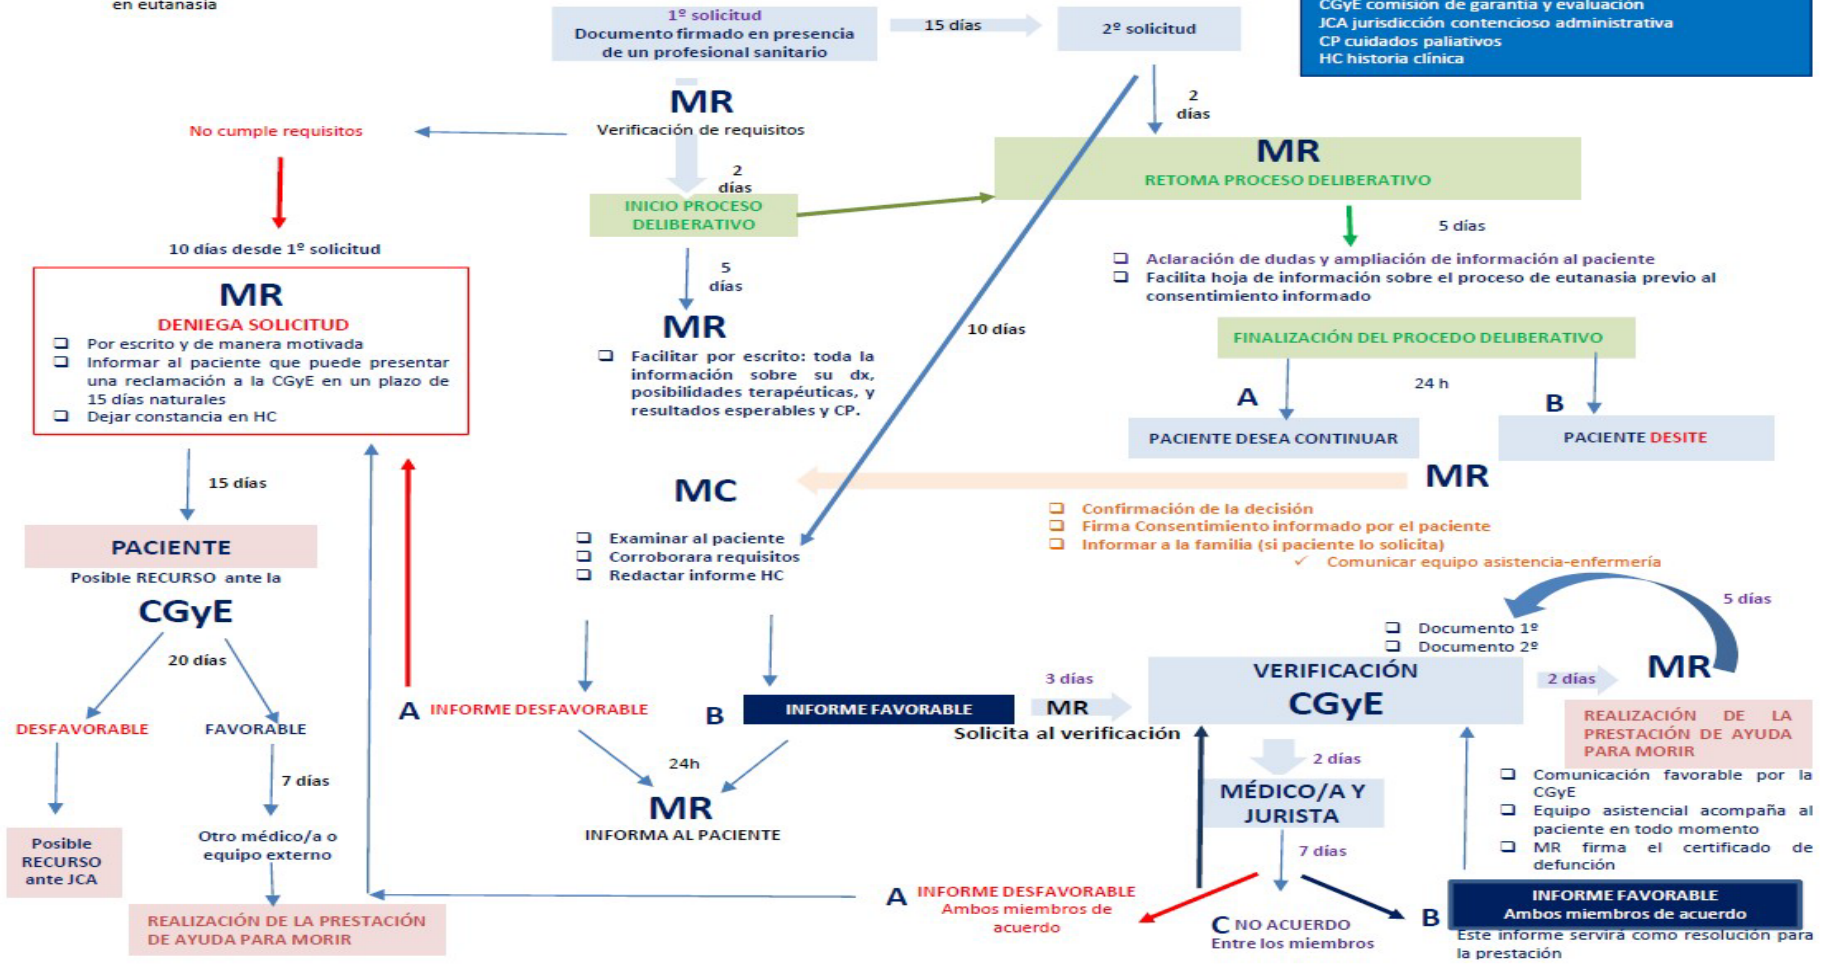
en eutanasia

1º solicitud
Documento firmado en presencia de un profesional sanitario

15 días

2º solicitud

CGyE comisión de garantía y evaluación
JCA jurisdicción contencioso administrativa
CP cuidados paliativos
HC historia clínica

MR
Verificación de requisitos

No cumple requisitos

2 días

2 días

MR
RETOMA PROCESO DELIBERATIVO

INICIO PROCESO DELIBERATIVO

10 días desde 1º solicitud

5 días

❑ Aclaración de dudas y ampliación de información al paciente
❑ Facilita hoja de información sobre el proceso de eutanasia previo al consentimiento informado

5 días

MR
DENIEGA SOLICITUD
❑ Por escrito y de manera motivada
❑ Informar al paciente que puede presentar una reclamación a la CGyE en un plazo de 15 días naturales
❑ Dejar constancia en HC

MR
❑ Facilitar por escrito: toda la información sobre su dx, posibilidades terapéuticas, y resultados esperables y CP.

10 días

FINALIZACIÓN DEL PROCEDO DELIBERATIVO

A

24 h

B

PACIENTE DESEA CONTINUAR

PACIENTE DESITE

15 días

MC

MR

❑ Confirmación de la decisión
❑ Firma Consentimiento informado por el paciente
❑ Informar a la familia (si paciente lo solicita)
✓ Comunicar equipo asistencia-enfermería

PACIENTE
Posible RECURSO ante la
CGyE

❑ Examinar al paciente
❑ Corroborara requisitos
❑ Redactar informe HC

5 días

❑ Documento 1º
❑ Documento 2º

20 días

DESFAVORABLE

FAVORABLE

A INFORME DESFAVORABLE

B INFORME FAVORABLE

3 días
MR
Solicita al verificación

VERIFICACIÓN
CGyE

2 días

MR

REALIZACIÓN DE LA PRESTACIÓN DE AYUDA PARA MORIR

7 días

24h

2 días

MR
INFORMA AL PACIENTE

MÉDICO/A Y JURISTA

❑ Comunicación favorable por la CGyE
❑ Equipo asistencial acompaña al paciente en todo momento
❑ MR firma el certificado de defunción

Posible RECURSO ante JCA

Otro médico/a o equipo externo

7 días

REALIZACIÓN DE LA PRESTACIÓN DE AYUDA PARA MORIR

A INFORME DESFAVORABLE
Ambos miembros de acuerdo

C NO ACUERDO
Entre los miembros

B
INFORME FAVORABLE
Ambos miembros de acuerdo
Este informe servirá como resolución para la prestación